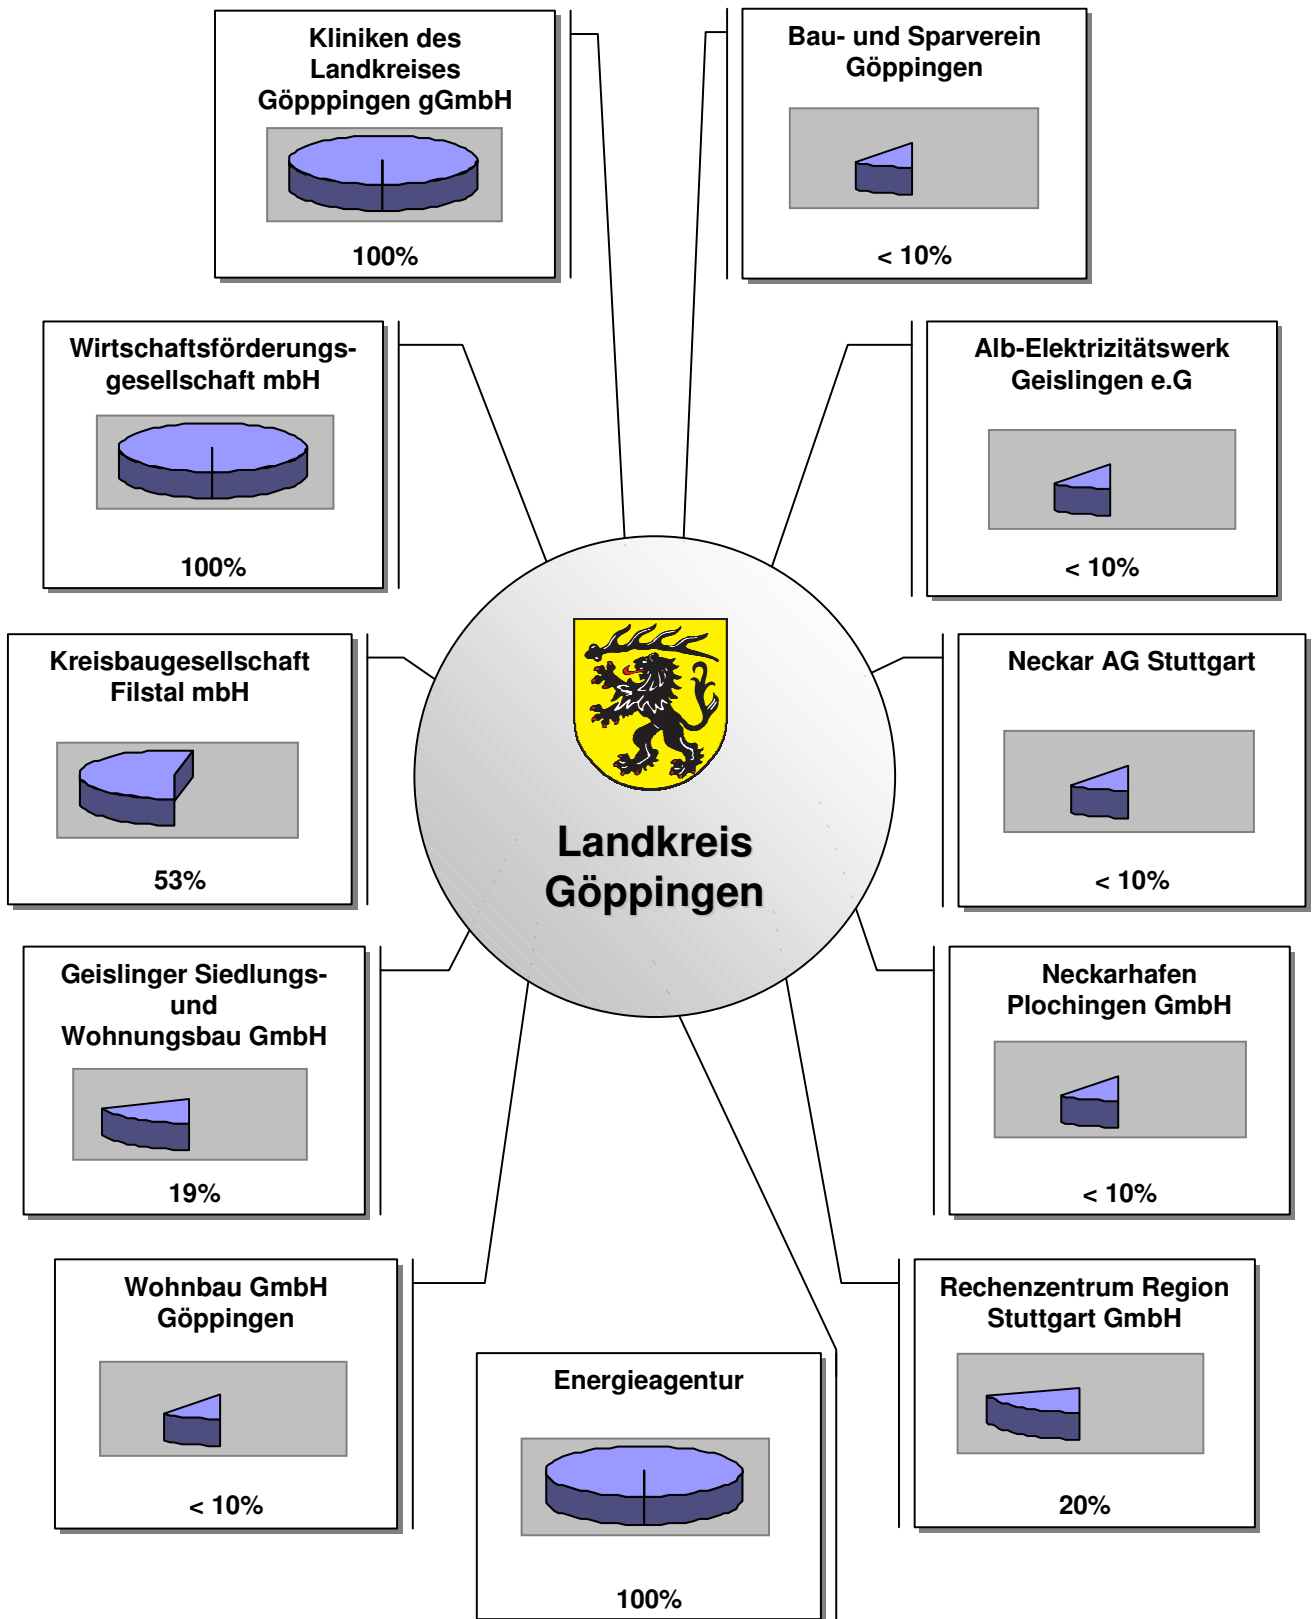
Kliniken des Landkreises Göpppingen gGmbH

100%

Bau- und Sparverein Göppingen

< 10%

Wirtschaftsförderungsgesellschaft mbH

100%

Alb-Elektrizitätswerk Geislingen e.G

< 10%

Kreisbaugesellschaft Filstal mbH

53%

Landkreis Göppingen

Neckar AG Stuttgart

< 10%

Geislinger Siedlungs- und Wohnungsbau GmbH

19%

Neckarhafen Plochingen GmbH

< 10%

Wohnbau GmbH Göppingen

< 10%

Energieagentur

100%

Rechenzentrum Region Stuttgart GmbH

20%